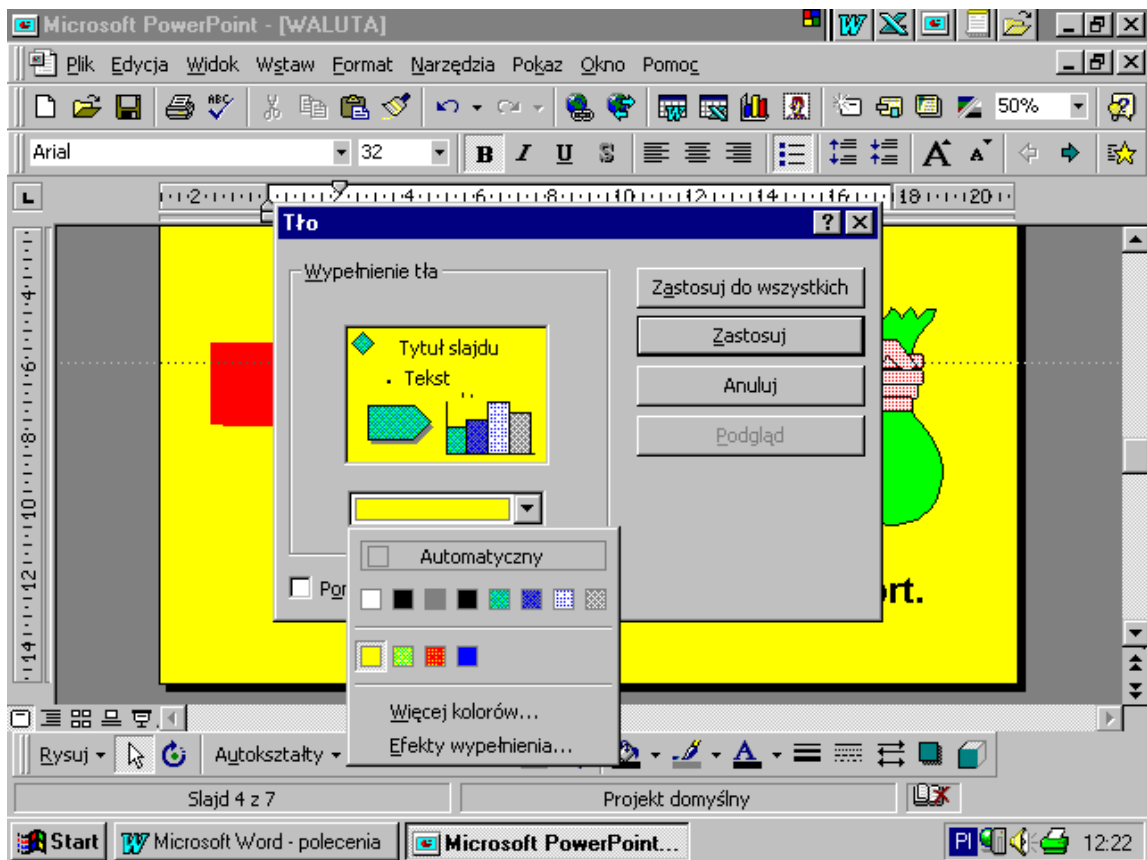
Microsoft PowerPoint - [WALUTA]

Plik Edycja Widok Wstaw Format Narzędzia Pokaz Okno Pomoc

50%

Arial 32

B I U S

2 4 6 8 10 12 14 16 18 20

Tło

Wypełnienie tła

Tytuł slajdu

Tekst

Zastosuj do wszystkich

Zastosuj

Anuluj

Podgląd

Automatyczny

Więcej kolorów...

Efekty wypełnienia...

Po

rt.

Rysuj Autokształty

Slajd 4 z 7

Projekt domyślny

Start Microsoft Word - polecenia Microsoft PowerPoint...

Pl 12:22